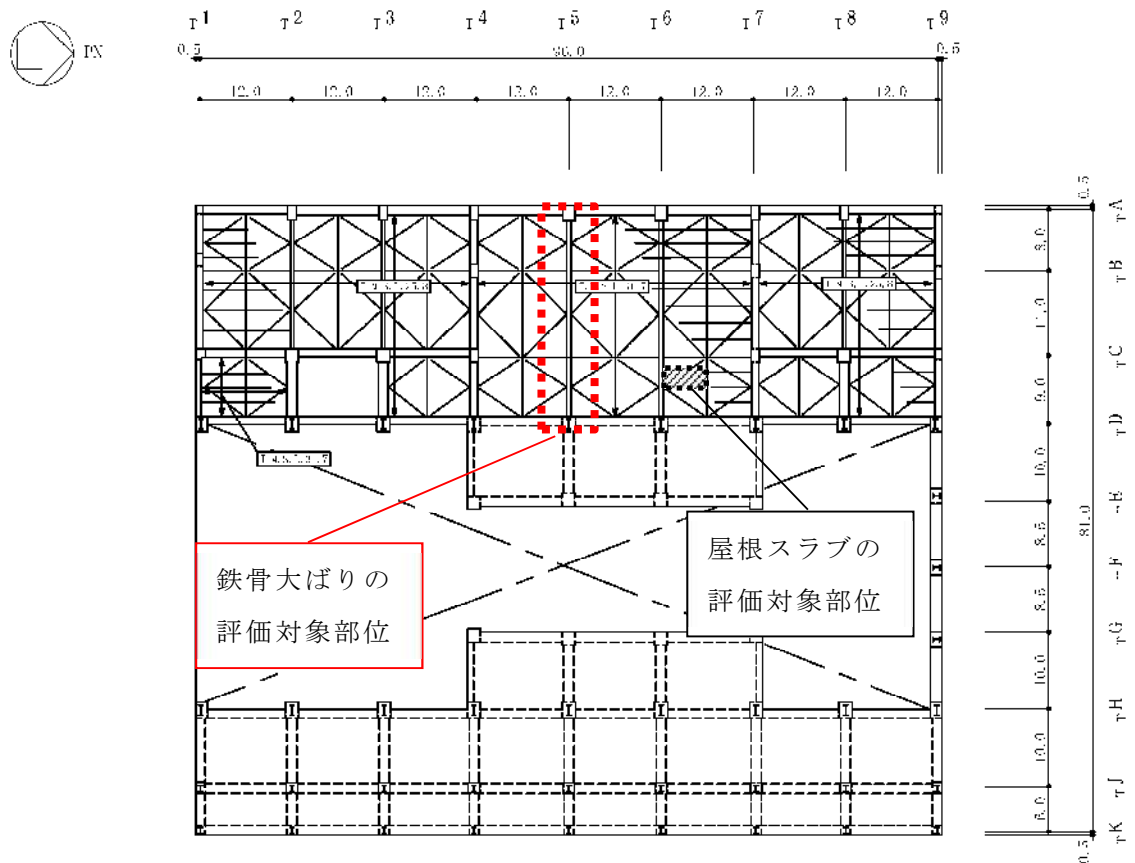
PN

T1 T2 T3 T4 T5 T6 T7 T8 T9

0.5 96.0 0.5

12.0 12.0 12.0 12.0 12.0 12.0 12.0 12.0

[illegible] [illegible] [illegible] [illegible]

0.5 TA 9.0 TB 11.0 TC 9.0 TD 10.0 TE 8.5 TF 81.0 8.5 TG 10.0 TH 10.0 TJ 5.0 TK 0.5

鉄骨大ばりの評価対象部位

屋根スラブの評価対象部位